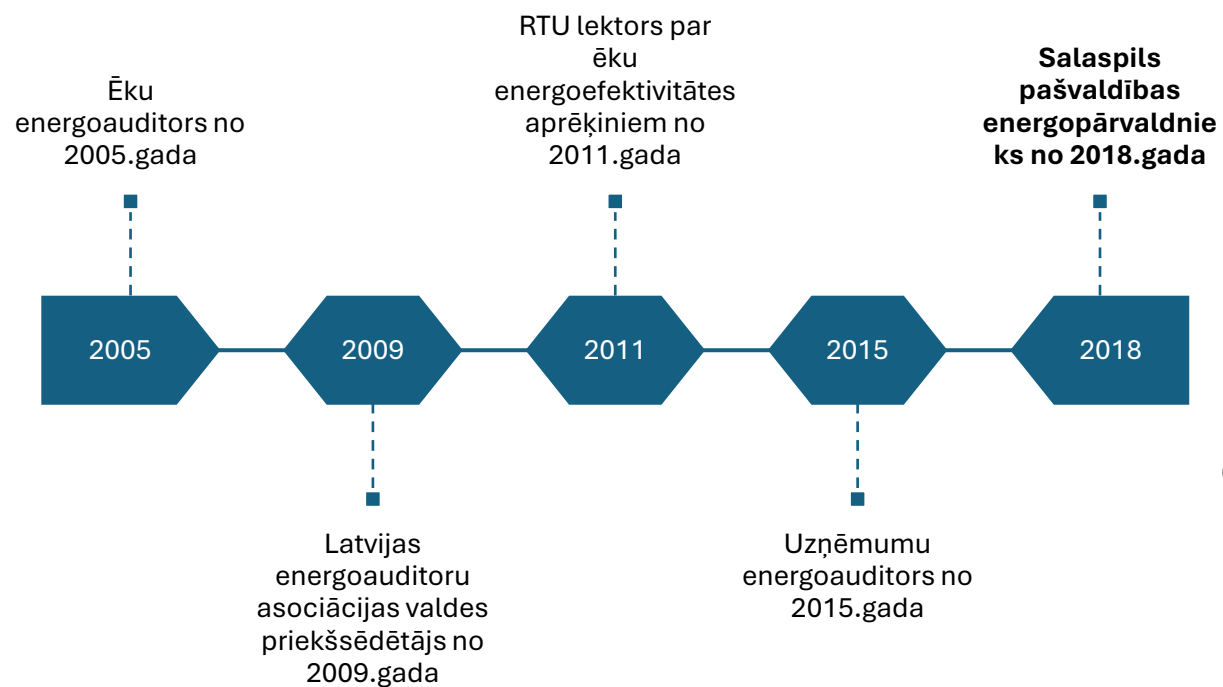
Ēku energoauditors no 2005.gada

RTU lektors par ēku energoefektivitātes aprēķiniem no 2011.gada

**Salaspils pašvaldības energopārvaldnieks no 2018.gada**

2005

2009

2011

2015

2018

Latvijas energoauditoru asociācijas valdes priekšsēdētājs no 2009.gada

Uzņēmumu energoauditors no 2015.gada